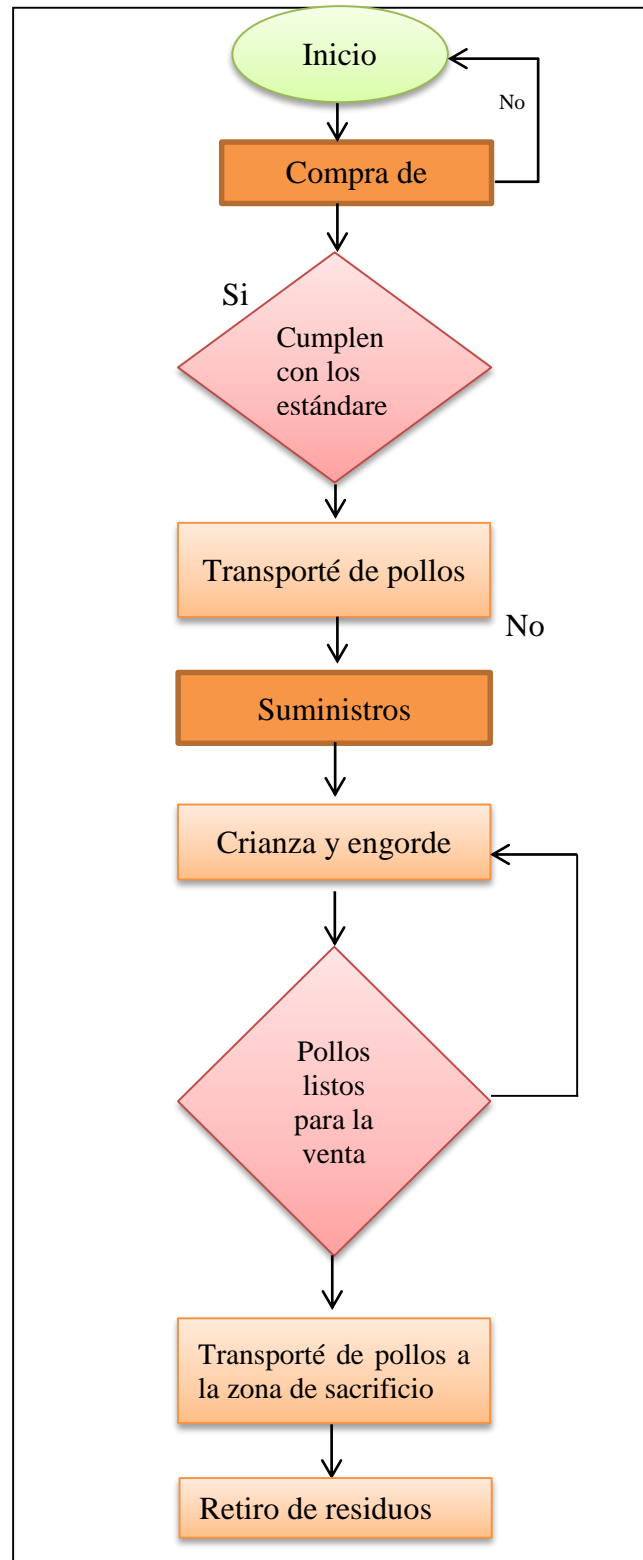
Inicio

No

Compra de

Si

Cumplen con los estándare

Transporté de pollos

No

Suministros

Crianza y engorde

Pollos listos para la venta

Transporté de pollos a la zona de sacrificio

Retiro de residuos